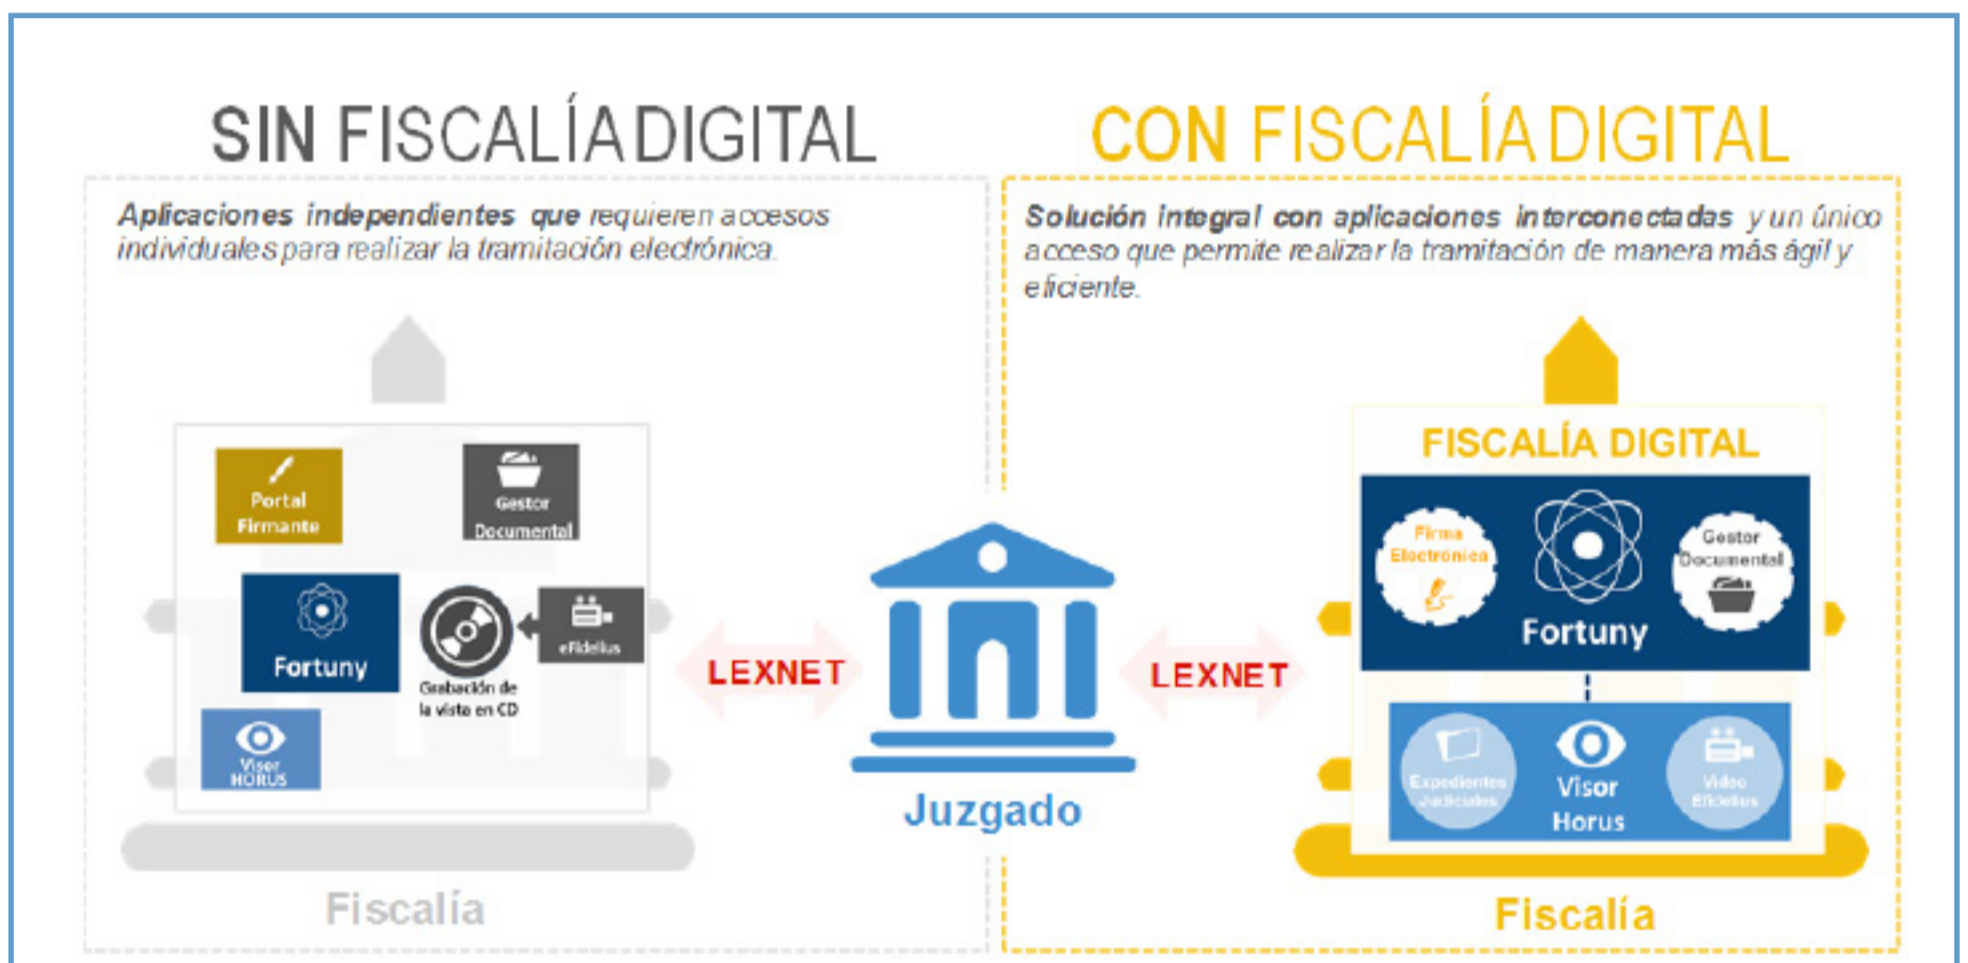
SIN FISCALÍA DIGITAL

Aplicaciones independientes que requieren accesos individuales para realizar la tramitación electrónica.

Portal Firmante

Gestor Documental

Fortuny

Grabación de la vista en CD

eFidelius

Visor HORUS

Fiscalía

LEXNET

Juzgado

LEXNET

CON FISCALÍA DIGITAL

Solución integral con aplicaciones interconectadas y un único acceso que permite realizar la tramitación de manera más ágil y eficiente.

FISCALÍA DIGITAL

Firma Electrónica

Fortuny

Gestor Documental

Expedientes Judiciales

Visor Horus

Video Efidelius

Fiscalía